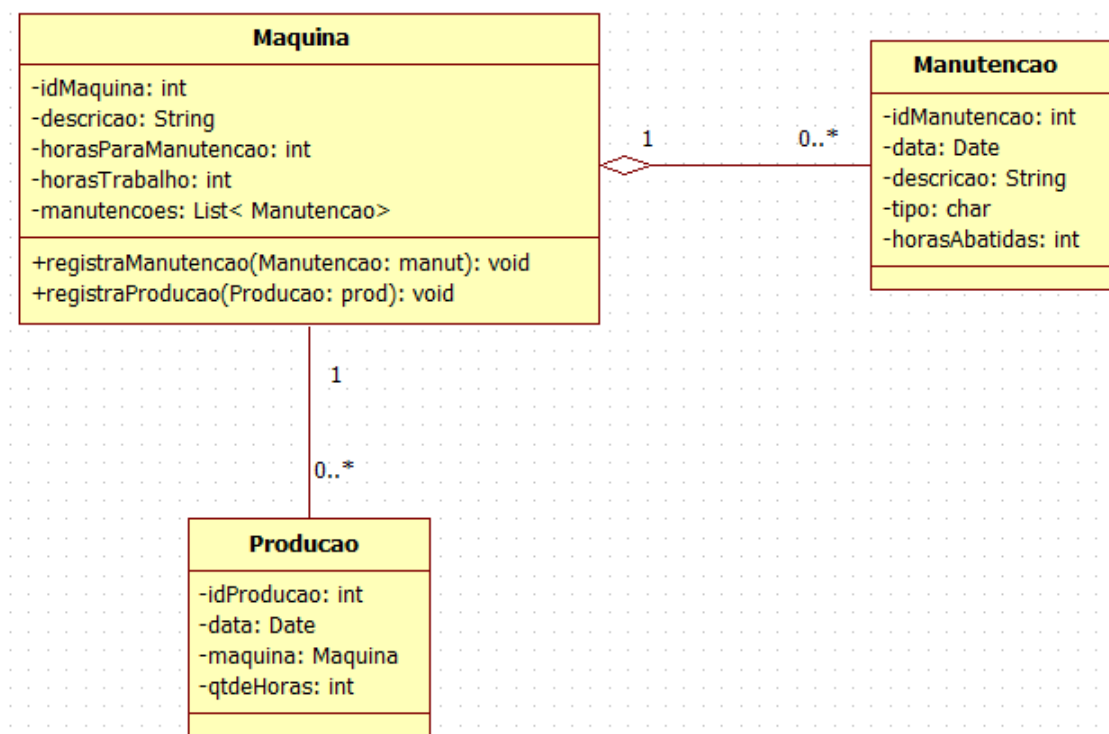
Maquina

-idMaquina: int
-descricao: String
-horasParaManutencao: int
-horasTrabalho: int
-manutencoes: List< Manutencao>

+registraManutencao(Manutencao: manut): void
+registraProducao(Producao: prod): void

1

0..*

Manutencao

-idManutencao: int
-data: Date
-descricao: String
-tipo: char
-horasAbatidas: int

1

0..*

Producao

-idProducao: int
-data: Date
-maquina: Maquina
-qtdeHoras: int